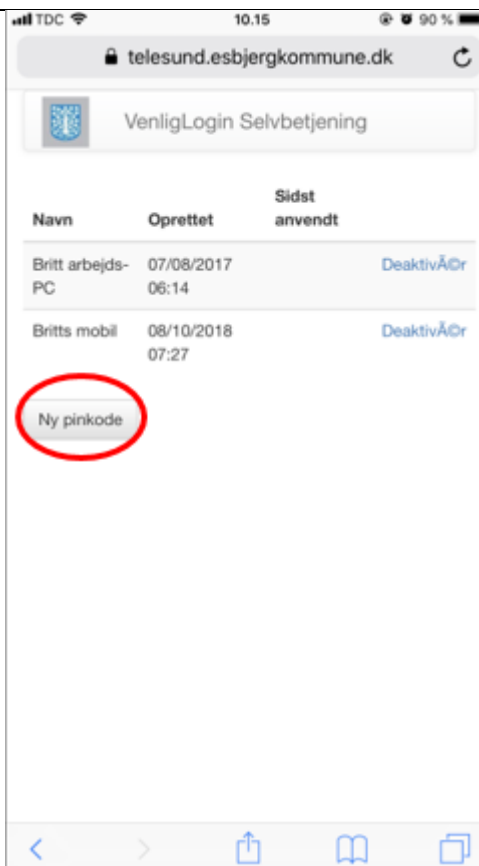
TDC 10.15 90 %

telesund.esbjergkommune.dk

VenligLogin Selvbetjening

| Navn | Oprettet | Sidst anvendt | |
|---|---|---|---|
| Britt arbejds-PC | 07/08/2017 06:14 | | DeaktivÃ©r |
| Britts mobil | 08/10/2018 07:27 | | DeaktivÃ©r |

Ny pinkode